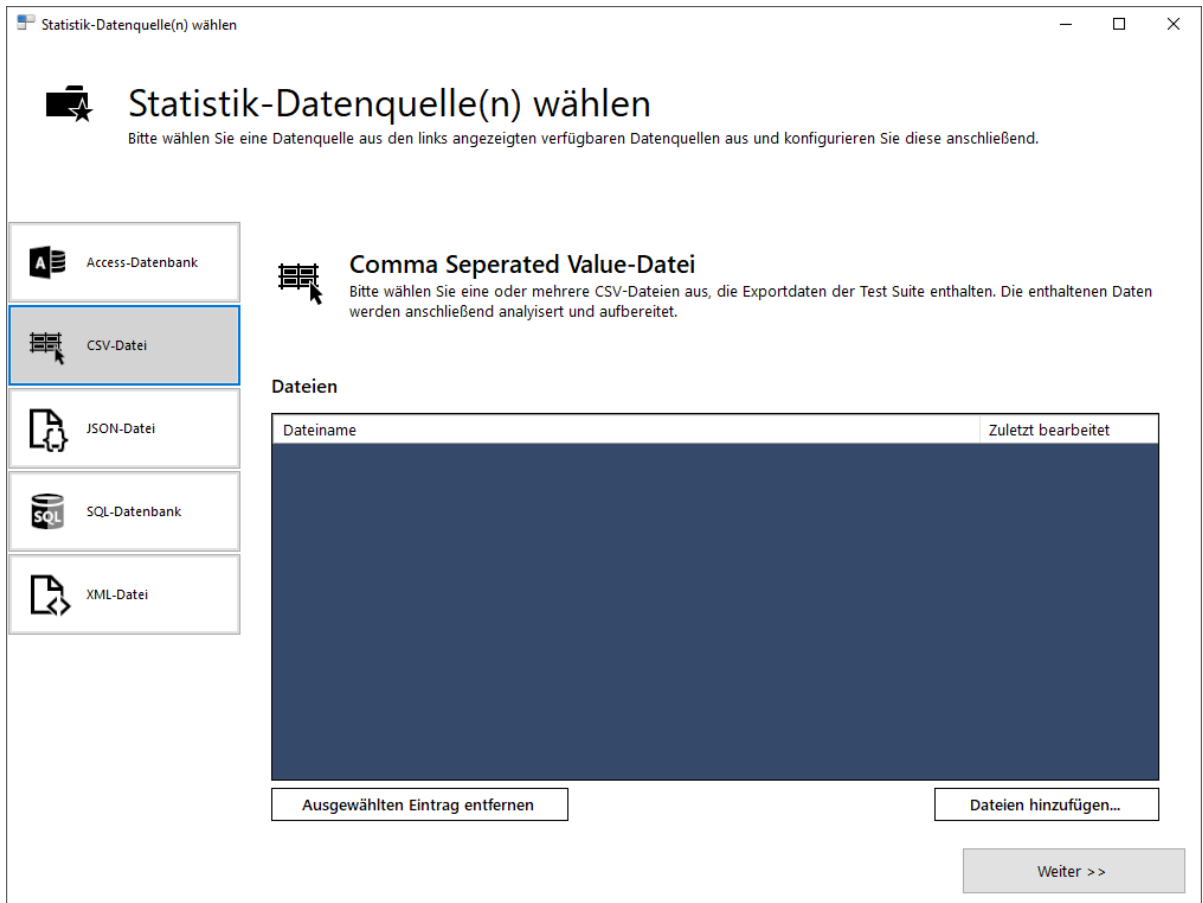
Statistik-Datenquelle(n) wählen

Statistik-Datenquelle(n) wählen
Bitte wählen Sie eine Datenquelle aus den links angezeigten verfügbaren Datenquellen aus und konfigurieren Sie diese anschließend.

Access-Datenbank
CSV-Datei
JSON-Datei
SQL-Datenbank
XML-Datei

Comma Seperated Value-Datei
Bitte wählen Sie eine oder mehrere CSV-Dateien aus, die Exportdaten der Test Suite enthalten. Die enthaltenen Daten werden anschließend analyisert und aufbereitet.

Dateien

| Dateiname | Zuletzt bearbeitet |
|---|---|

Ausgewählten Eintrag entfernen
Dateien hinzufügen...

Weiter >>